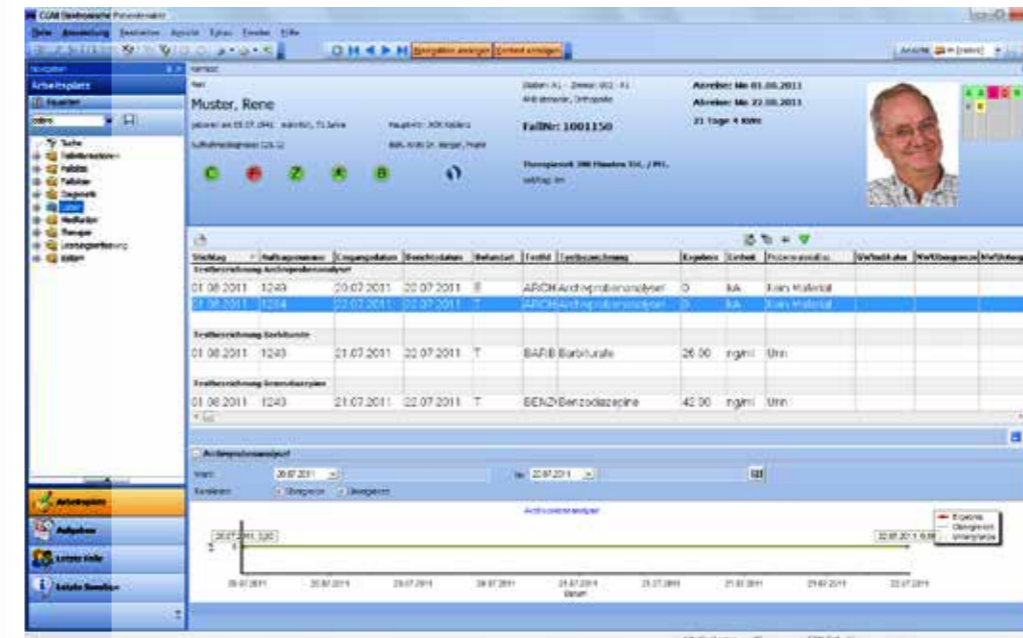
CGM Elektronische Patientenakte

Datei Bearbeiten Bearbeiten Ansicht Extras Fenster Hilfe

Navigation anzeigen Kontext anzeigen

Ansicht

Arbeitsplatz

Favoriten

Suche
Fallübersichten
Fallliste
Fallakten
Diagnosen
Labor
Medikation
Therapie
Leistungserfassung
Extern

Muster, Rene

geboren am 03.07.1941 männlich, 71 Jahre

Hauptkasse: AOK Nordost

Station: A1 - Zimmer: 002 - A1

FallNr: 1001150

Anreise: Mo 01.08.2011
Abreise: Mo 22.08.2011
21 Tage 4 Std.

C P Z A B

| Stichtag | Auftragsnummer | Eingangsdatum | Berichtsdatum | Befundart | TestId | Testbezeichnung | Ergebnis | Einheit | Probenmaterial | NWRefUnten | NWRefObergrenze | NWUntergr |
|---|---|---|---|---|---|---|---|---|---|---|---|---|
| Testbezeichnung Archivproben |  |  |  |  |  |  |  |  |  |  |  |  |
| 01.08.2011 | 1243 | 20.07.2011 | 22.07.2011 | E | ARCH | Archivprobenanalyser | 0 | kA | Kein Material |  |  |  |
| 01.08.2011 | 1244 | 22.07.2011 | 22.07.2011 | T | ARCH | Archivprobenanalyser | 0 | kA | Kein Material |  |  |  |
| Testbezeichnung Barbiturate |  |  |  |  |  |  |  |  |  |  |  |  |
| 01.08.2011 | 1243 | 21.07.2011 | 22.07.2011 | T | BARB | Barbiturate | 26.00 | ng/ml | Urin |  |  |  |
| Testbezeichnung Benzodiazepine |  |  |  |  |  |  |  |  |  |  |  |  |
| 01.08.2011 | 1243 | 21.07.2011 | 22.07.2011 | T | BENZ | Benzodiazepine | 42.00 | ng/ml | Urin |  |  |  |

Archivprobenanalyser

Von: 20.07.2011 bis: 22.07.2011

Obergrenze Untergrenze

Archivprobenanalyser

20.07.2011, 3,00

22.07.2011 0,00

Ergebnis
Obergrenze
Untergrenze

20.07.2011 20.07.2011 20.07.2011 20.07.2011 21.07.2011 21.07.2011 21.07.2011 21.07.2011 22.07.2011

Datum

Arbeitsplatz
Aufgaben
Letzte Fälle
Letzte Bereiche